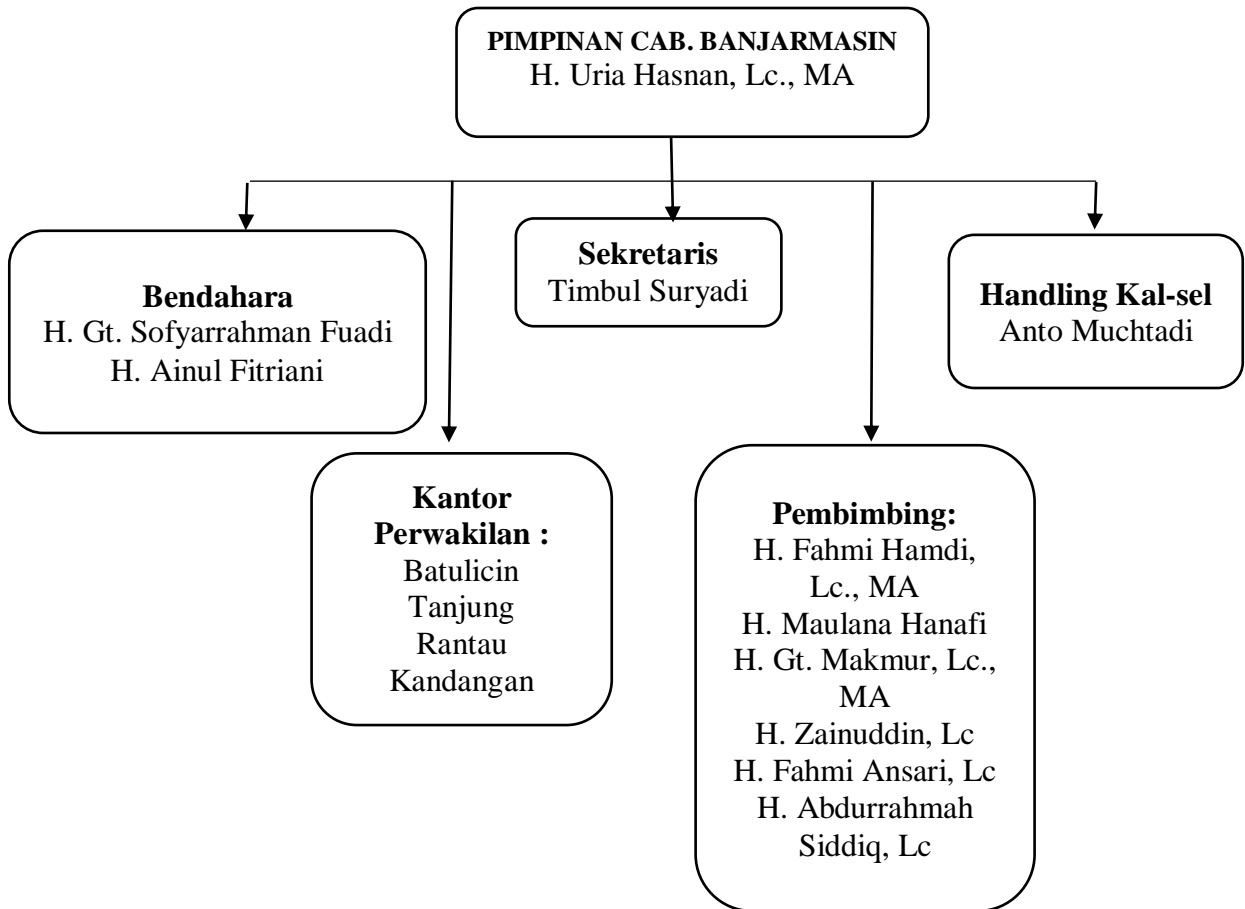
PIMPINAN CAB. BANJARMASIN
H. Uria Hasnan, Lc., MA

Bendahara
H. Gt. Sofyarrahman Fuadi
H. Ainul Fitriani

Sekretaris
Timbul Suryadi

Handling Kal-sel
Anto Muchtadi

Kantor Perwakilan :
Batulicin
Tanjung
Rantau
Kandangan

Pembimbing:
H. Fahmi Hamdi, Lc., MA
H. Maulana Hanafi
H. Gt. Makmur, Lc., MA
H. Zainuddin, Lc
H. Fahmi Ansari, Lc
H. Abdurrahmah Siddiq, Lc